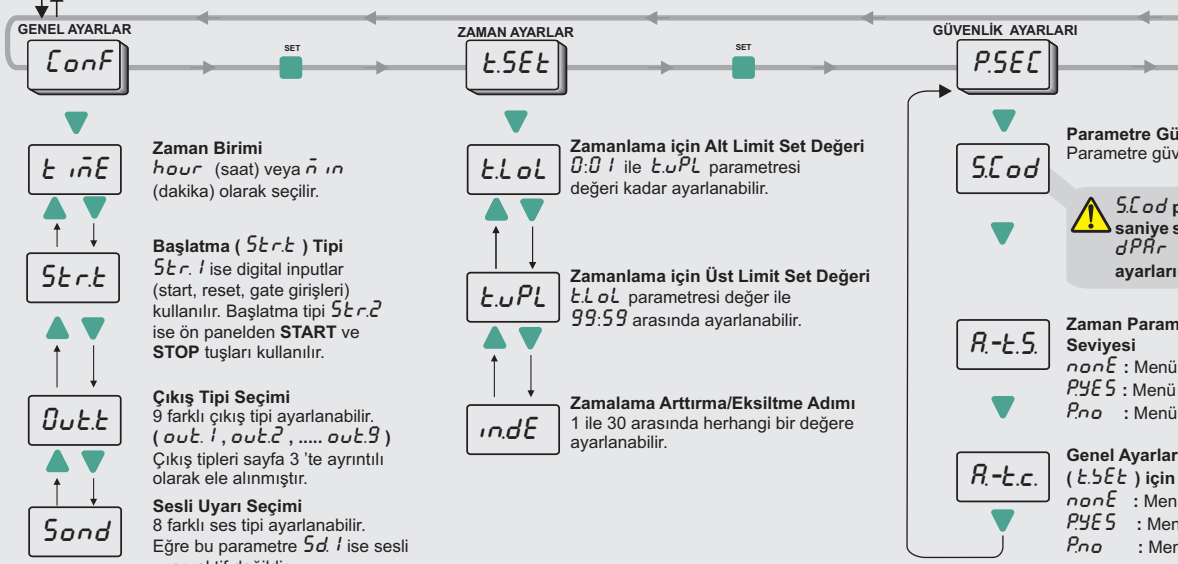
GENEL AYARLAR

ConF

SET

ZAMAN AYARLAR

t.SEt

SET

GÜVENLİK AYARLARI

P.SEC

t imE

Zaman Birimi
hour (saat) veya min (dakika) olarak seçilir.

Str.t

Başlatma ( Str.t ) Tipi
Str.1 ise digital inputlar (start, reset, gate girişleri) kullanılır. Başlatma tipi Str.2 ise ön panelden START ve STOP tuşları kullanılır.

Out.t

Çıkış Tipi Seçimi
9 farklı çıkış tipi ayarlanabilir. ( out.1 , out.2 , ..... out.9 ) Çıkış tipleri sayfa 3 'te ayrıntılı olarak ele alınmıştır.

Sond

Sesli Uyarı Seçimi
8 farklı ses tipi ayarlanabilir. Eğre bu parametre Sd.1 ise sesli

t.LoL

Zamanlama için Alt Limit Set Değeri
0:01 ile t.uPL parametresi değeri kadar ayarlanabilir.

t.uPL

Zamanlama için Üst Limit Set Değeri
t.LoL parametresi değer ile 99:59 arasında ayarlanabilir.

in.dE

Zamalama Arttırma/Eksiltme Adımı
1 ile 30 arasında herhangi bir değere ayarlanabilir.

S.Cod

Parametre Gü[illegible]
Parametre güv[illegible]

S.Cod p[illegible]
saniye s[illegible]
dPAr
ayarları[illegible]

A.-t.S.

Zaman Param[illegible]
Seviyesi
nonE : Menü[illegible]
P.YES : Menü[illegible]
P.no : Menü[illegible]

A.-t.c.

Genel Ayarlar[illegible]
( t.SEt ) için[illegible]
nonE : Men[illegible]
P.YES : Men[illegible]
P.no : Men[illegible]